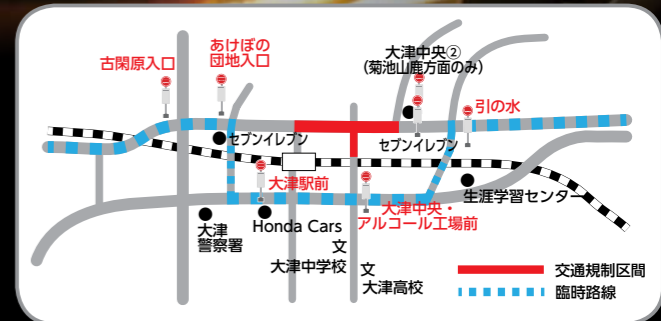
古閑原入口

あけぼの団地入口

大津中央②
(菊池山鹿方面のみ)

引の水

セブンイレブン

セブンイレブン

大津駅前

生涯学習センター

大津中央・アルコール工場前

大津警察署

Honda Cars

文
大津中学校

文
大津高校

交通規制区間

臨時路線